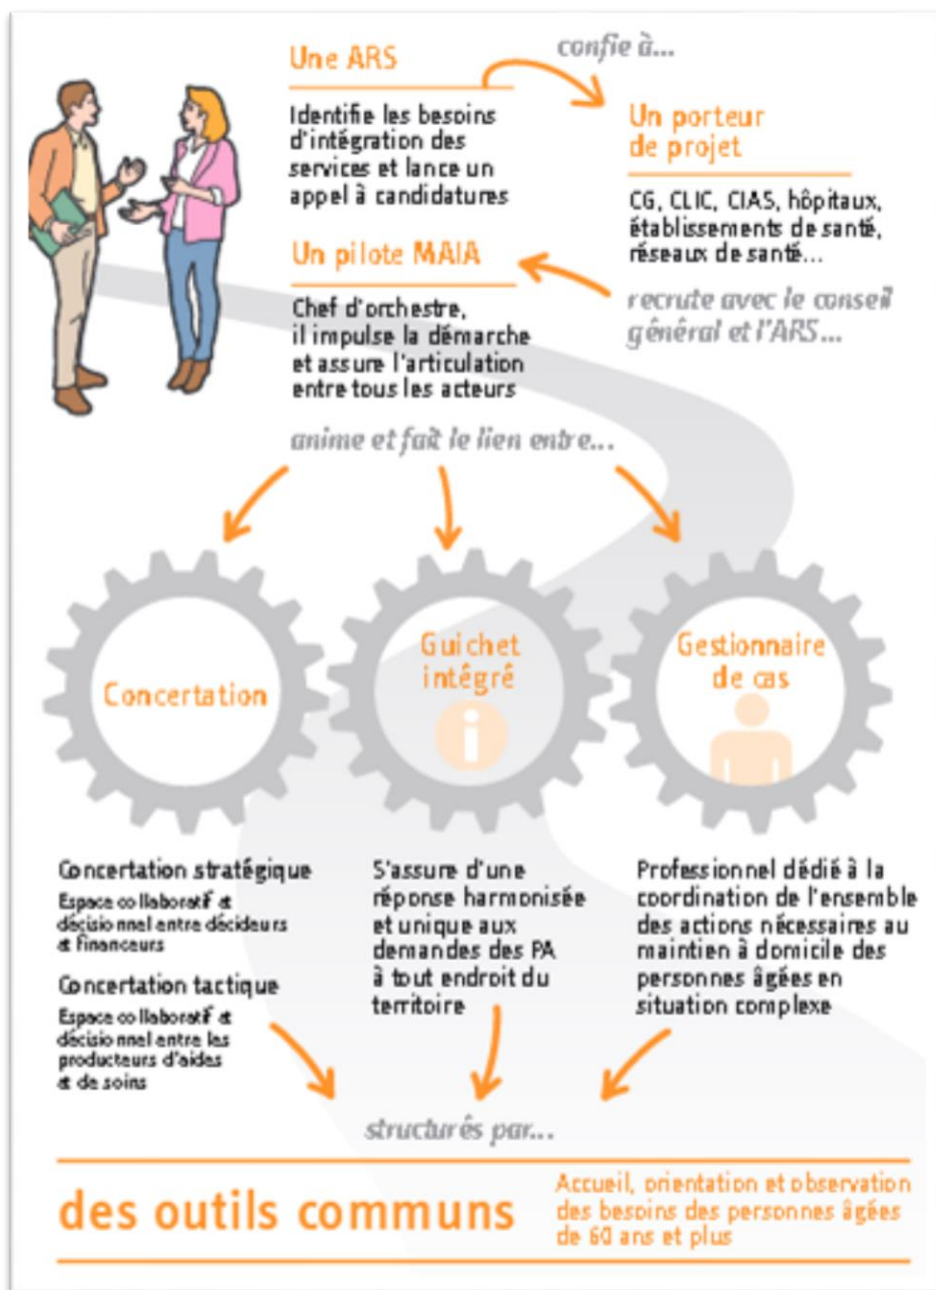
Une ARS

confie à...

Identifie les besoins d'intégration des services et lance un appel à candidatures

Un porteur de projet

CG, CLIC, CIAS, hôpitaux, établissements de santé, réseaux de santé...

recrute avec le conseil général et l'ARS...

Un pilote MAIA

Chef d'orchestre, il impulse la démarche et assure l'articulation entre tous les acteurs

anime et fait le lien entre...

Concertation

Guichet intégré

Gestionnaire de cas

Concertation stratégique

Espace collaboratif et décisionnel entre décideurs et financeurs

Concertation tactique

Espace collaboratif et décisionnel entre les producteurs d'aides et de soins

S'assure d'une réponse harmonisée et unique aux demandes des PA à tout endroit du territoire

Professionnel dédié à la coordination de l'ensemble des actions nécessaires au maintien à domicile des personnes âgées en situation complexe

structurés par...

des outils communs

Accueil, orientation et observation des besoins des personnes âgées de 60 ans et plus